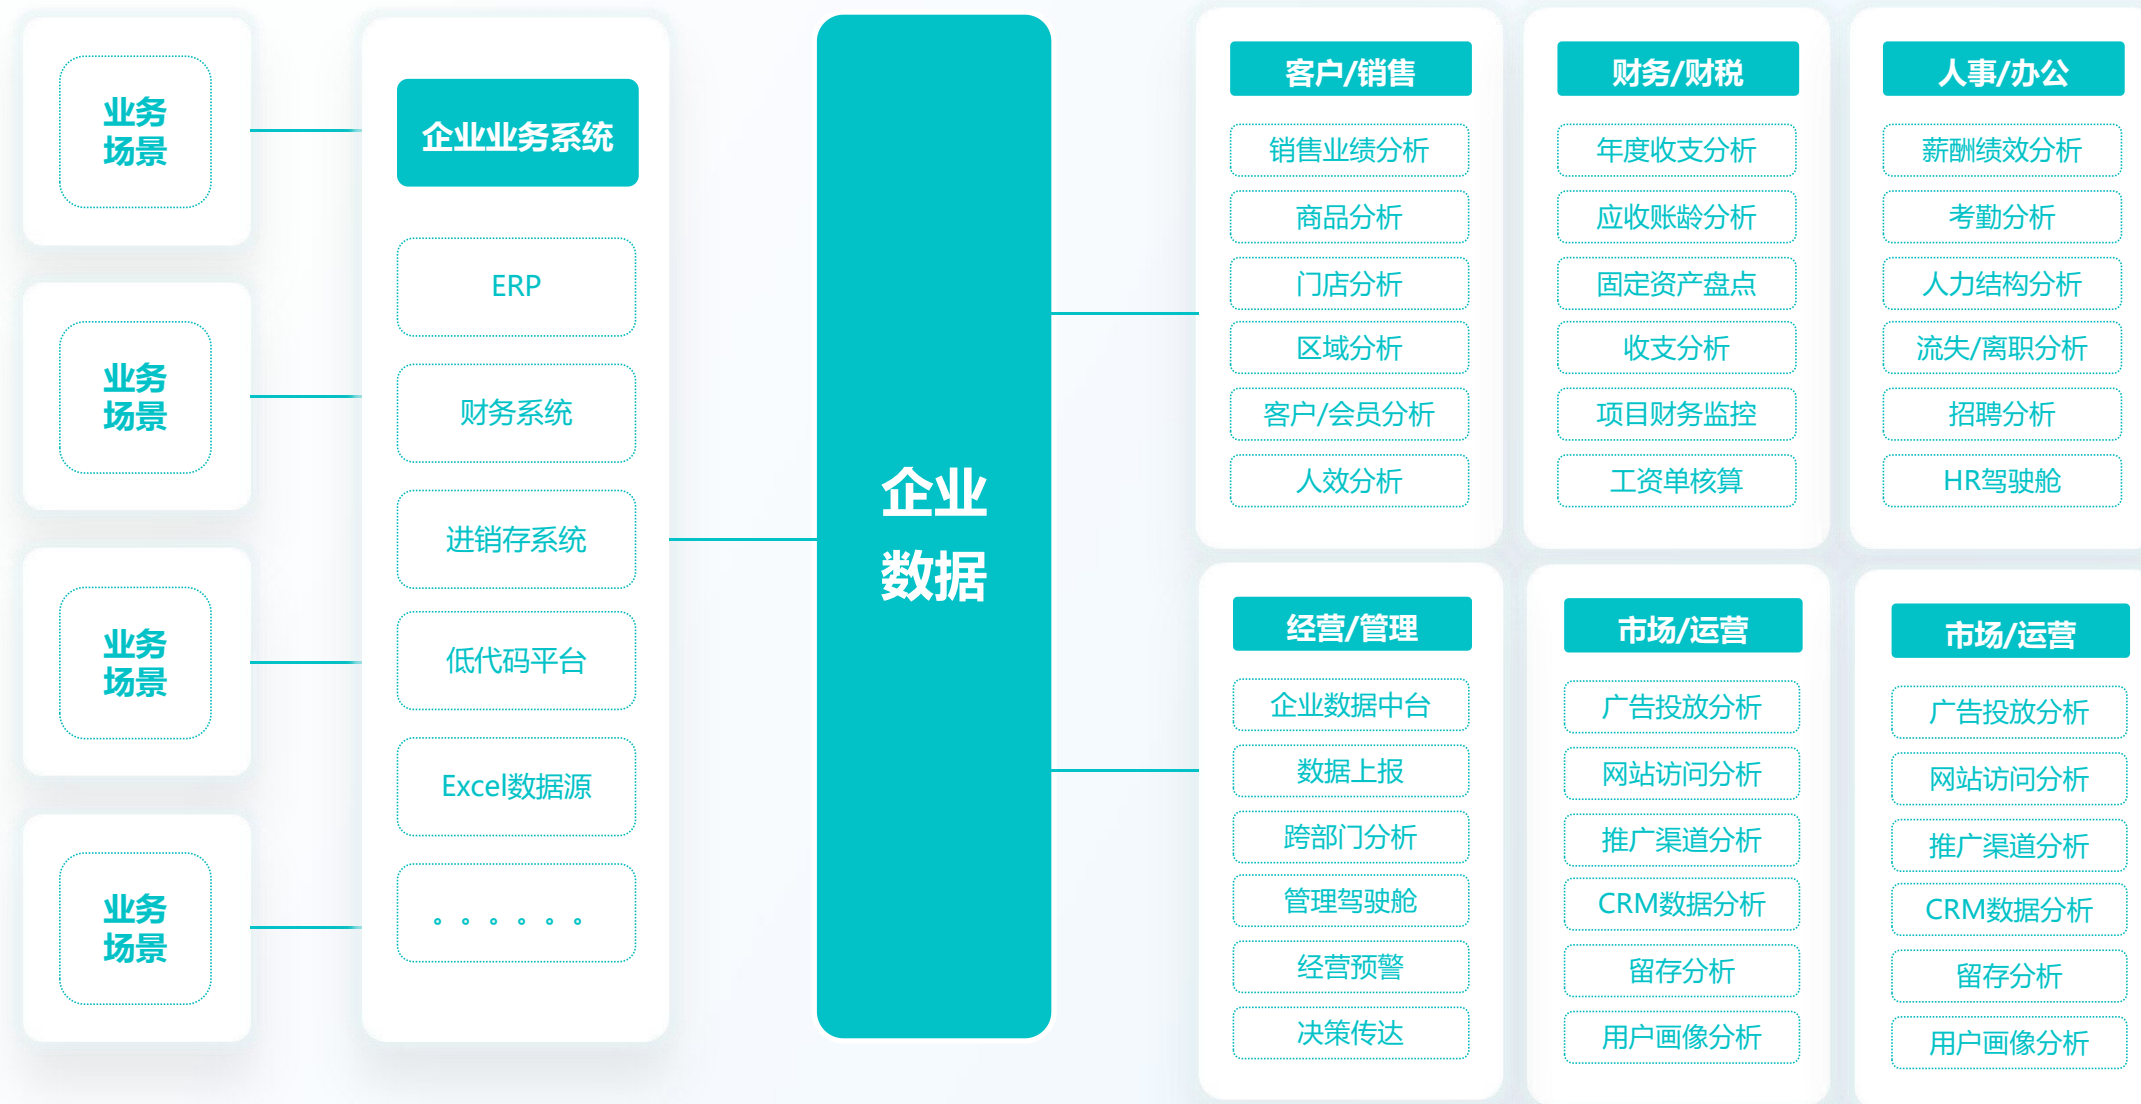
业务场景

业务场景

业务场景

业务场景

企业业务系统

ERP

财务系统

进销存系统

低代码平台

Excel数据源

。。。。。。

企业数据

客户/销售

销售业绩分析

商品分析

门店分析

区域分析

客户/会员分析

人效分析

财务/财税

年度收支分析

应收账龄分析

固定资产盘点

收支分析

项目财务监控

工资单核算

人事/办公

薪酬绩效分析

考勤分析

人力结构分析

流失/离职分析

招聘分析

HR驾驶舱

经营/管理

企业数据中台

数据上报

跨部门分析

管理驾驶舱

经营预警

决策传达

市场/运营

广告投放分析

网站访问分析

推广渠道分析

CRM数据分析

留存分析

用户画像分析

市场/运营

广告投放分析

网站访问分析

推广渠道分析

CRM数据分析

留存分析

用户画像分析